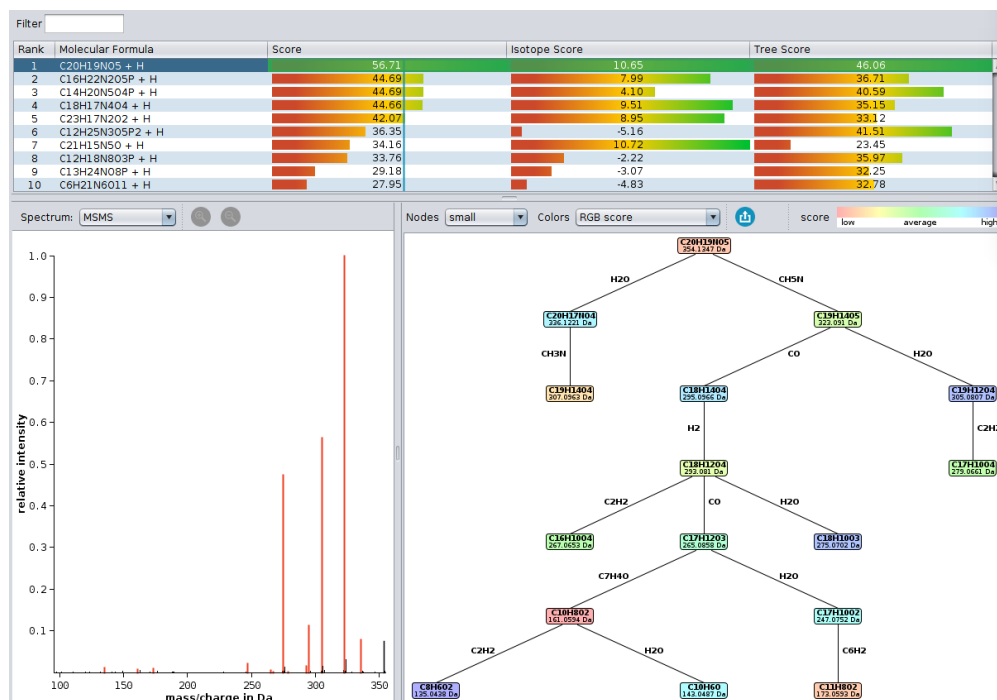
Filter

| Rank | Molecular Formula | Score | Isotope Score | Tree Score |
|---|---|---|---|---|
| 1 | C20H19NO5 + H | 56.71 | 10.65 | 46.06 |
| 2 | C16H22N2O5P + H | 44.69 | 7.99 | 36.71 |
| 3 | C14H20N5O4P + H | 44.69 | 4.10 | 40.59 |
| 4 | C18H17N4O4 + H | 44.66 | 9.51 | 35.15 |
| 5 | C23H17N2O2 + H | 42.07 | 8.95 | 33.12 |
| 6 | C12H25N3O5P2 + H | 36.35 | -5.16 | 41.51 |
| 7 | C21H15N5O + H | 34.16 | 10.72 | 23.45 |
| 8 | C12H18N8O3P + H | 33.76 | -2.22 | 35.97 |
| 9 | C13H24NO8P + H | 29.18 | -3.07 | 32.25 |
| 10 | C6H21N6O11 + H | 27.95 | -4.83 | 32.78 |

Spectrum: MSMS

Nodes small Colors RGB score score low average high

1.0
0.9
0.8
0.7
0.6
0.5
0.4
0.3
0.2
0.1
relative intensity
100 150 200 250 300 350
mass/charge in Da

C20H19NO5
354.1347 Da
H2O
CH5N
C20H17NO4
336.1221 Da
C19H14O5
323.091 Da
CH3N
CO
H2O
C19H14O4
307.0963 Da
C18H14O4
295.0966 Da
C19H12O4
305.0807 Da
H2
C2H2
C18H12O4
293.081 Da
C17H10O4
279.0661 Da
C2H2
CO
H2O
C16H10O4
267.0653 Da
C17H12O3
265.0858 Da
C18H10O3
275.0702 Da
C7H4O
H2O
C10H8O2
161.0594 Da
C17H10O2
247.0752 Da
C2H2
H2O
C6H2
C8H6O2
135.0438 Da
C10H6O
143.0487 Da
C11H8O2
173.0593 Da